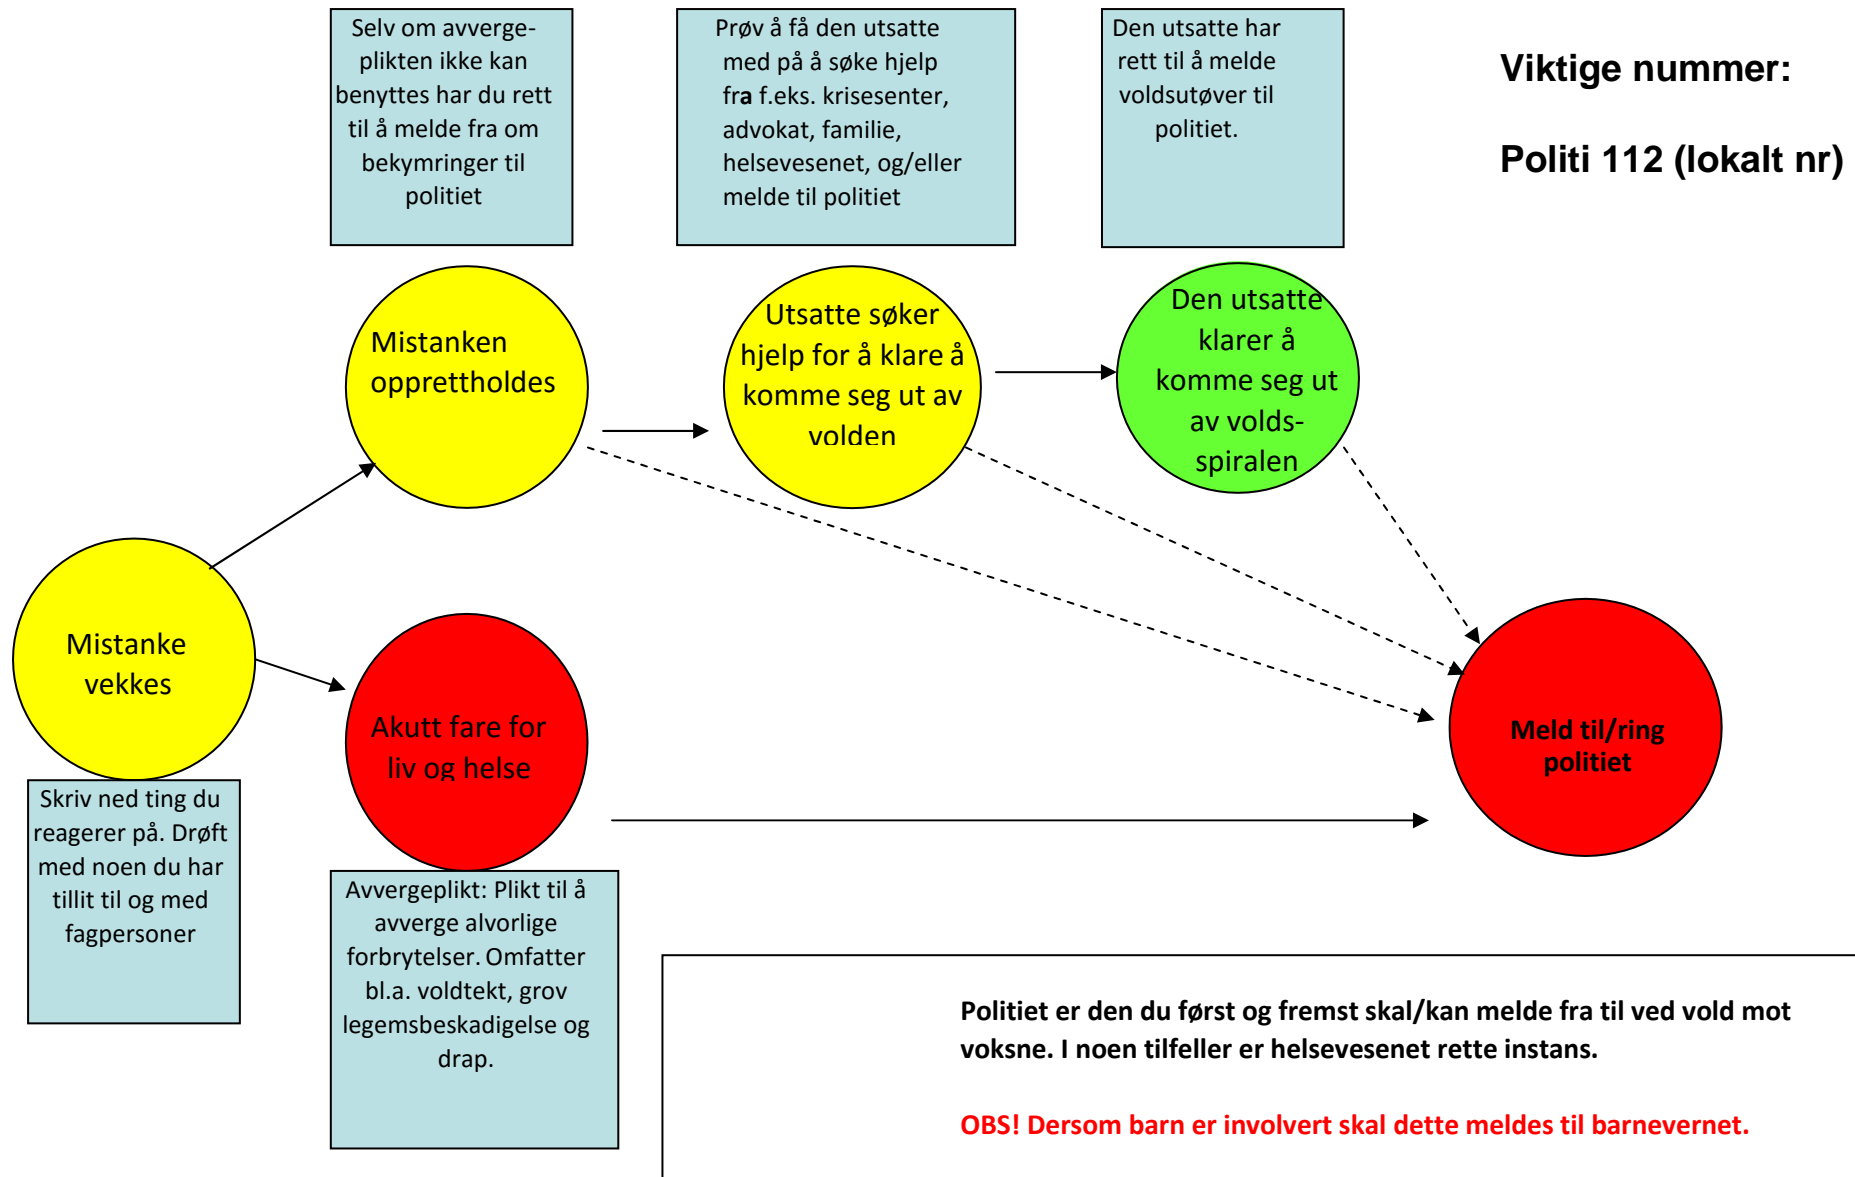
Selv om avvergeplikten ikke kan benyttes har du rett til å melde fra om bekymringer til politiet

Prøv å få den utsatte med på å søke hjelp fra f.eks. krisesenter, advokat, familie, helsevesenet, og/eller melde til politiet

Den utsatte har rett til å melde voldsutøver til politiet.

Viktige nummer:

Politi 112 (lokalt nr)

Mistanken opprettholdes

Utsatte søker hjelp for å klare å komme seg ut av volden

Den utsatte klarer å komme seg ut av voldsspiralen

Mistanke vekkes

Akutt fare for liv og helse

Meld til/ring politiet

Skriv ned ting du reagerer på. Drøft med noen du har tillit til og med fagpersoner

Avvergeplikt: Plikt til å avverge alvorlige forbrytelser. Omfatter bl.a. voldtekt, grov legemsbeskadigelse og drap.

Politiet er den du først og fremst skal/kan melde fra til ved vold mot voksne. I noen tilfeller er helsevesenet rette instans.

OBS! Dersom barn er involvert skal dette meldes til barnevernet.